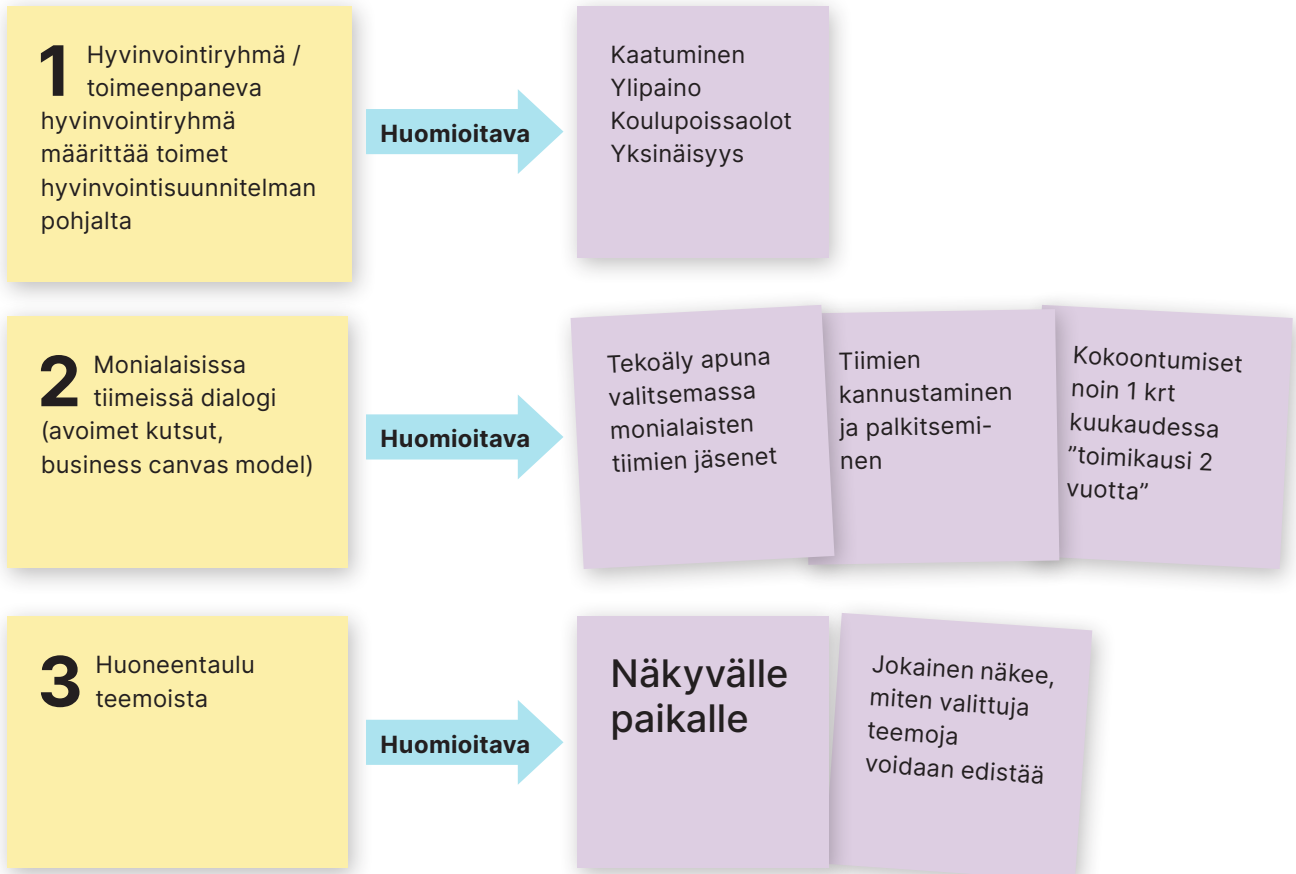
1 Hyvinvointiryhmä / toimeenpaneva hyvinvointiryhmä määrittää toimet hyvinvointisuunnitelman pohjalta

Huomioitava

Kaatuminen
Ylipaino
Koulupoissaolot
Yksinäisyys

2 Monialaisissa tiimeissä dialogi (avoimet kutsut, business canvas model)

Huomioitava

Tekoäly apuna valitsemassa monialaisten tiimien jäsenet

Tiimien kannustaminen ja palkitseminen

Kokoontumiset noin 1 krt kuukaudessa ”toimikausi 2 vuotta”

3 Huoneentaulu teemoista

Huomioitava

Näkyvälle paikalle

Jokainen näkee, miten valittuja teemoja voidaan edistää